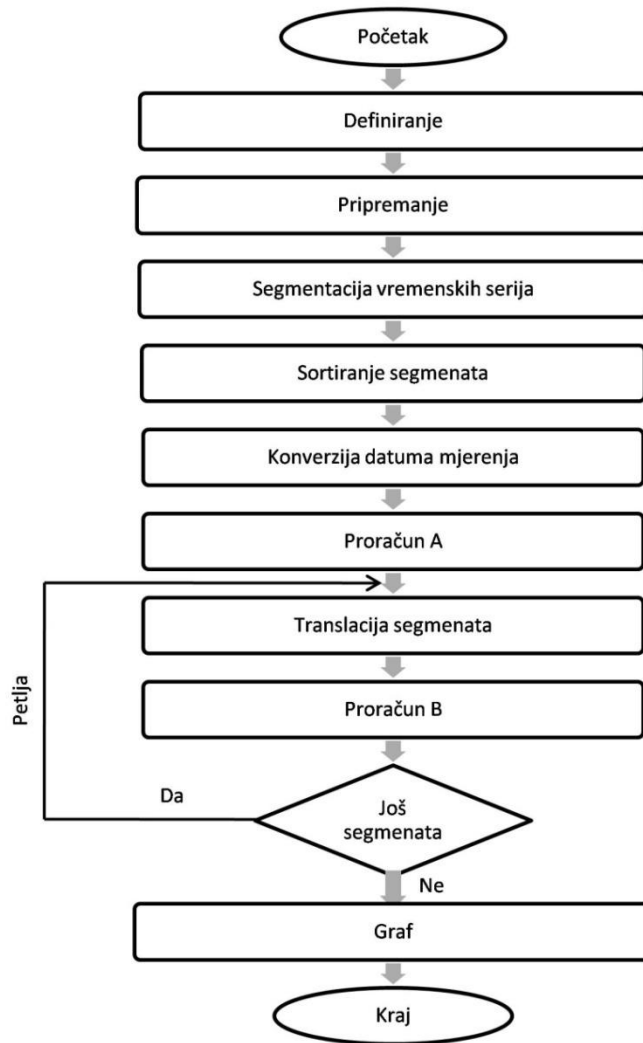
Početak

Definiranje

Pripremanje

Segmentacija vremenskih serija

Sortiranje segmenata

Konverzija datuma mjerenja

Proračun A

Translacija segmenata

Proračun B

Petlja

Da

Još segmenata

Ne

Graf

Kraj